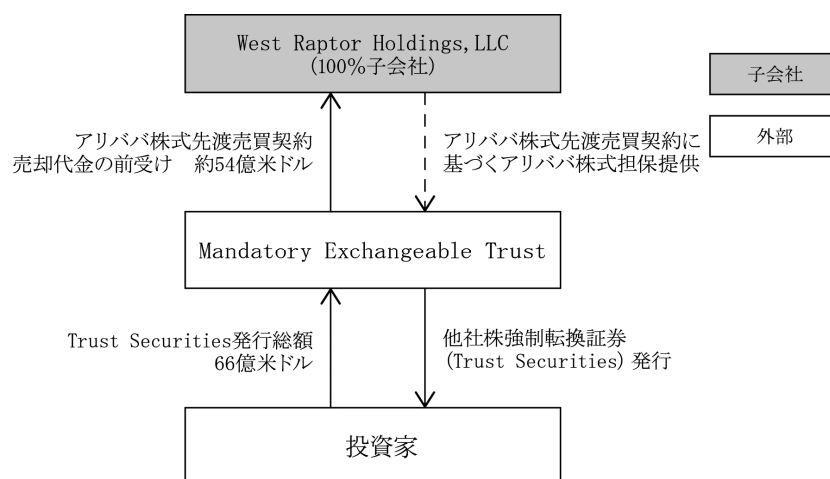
West Raptor Holdings, LLC
(100%子会社)

子会社

外部

アリババ株式先渡売買契約
売却代金の前受け　約54億米ドル

アリババ株式先渡売買契約に
基づくアリババ株式担保提供

Mandatory Exchangeable Trust

Trust Securities発行総額
66億米ドル

他社株強制転換証券
(Trust Securities) 発行

投資家